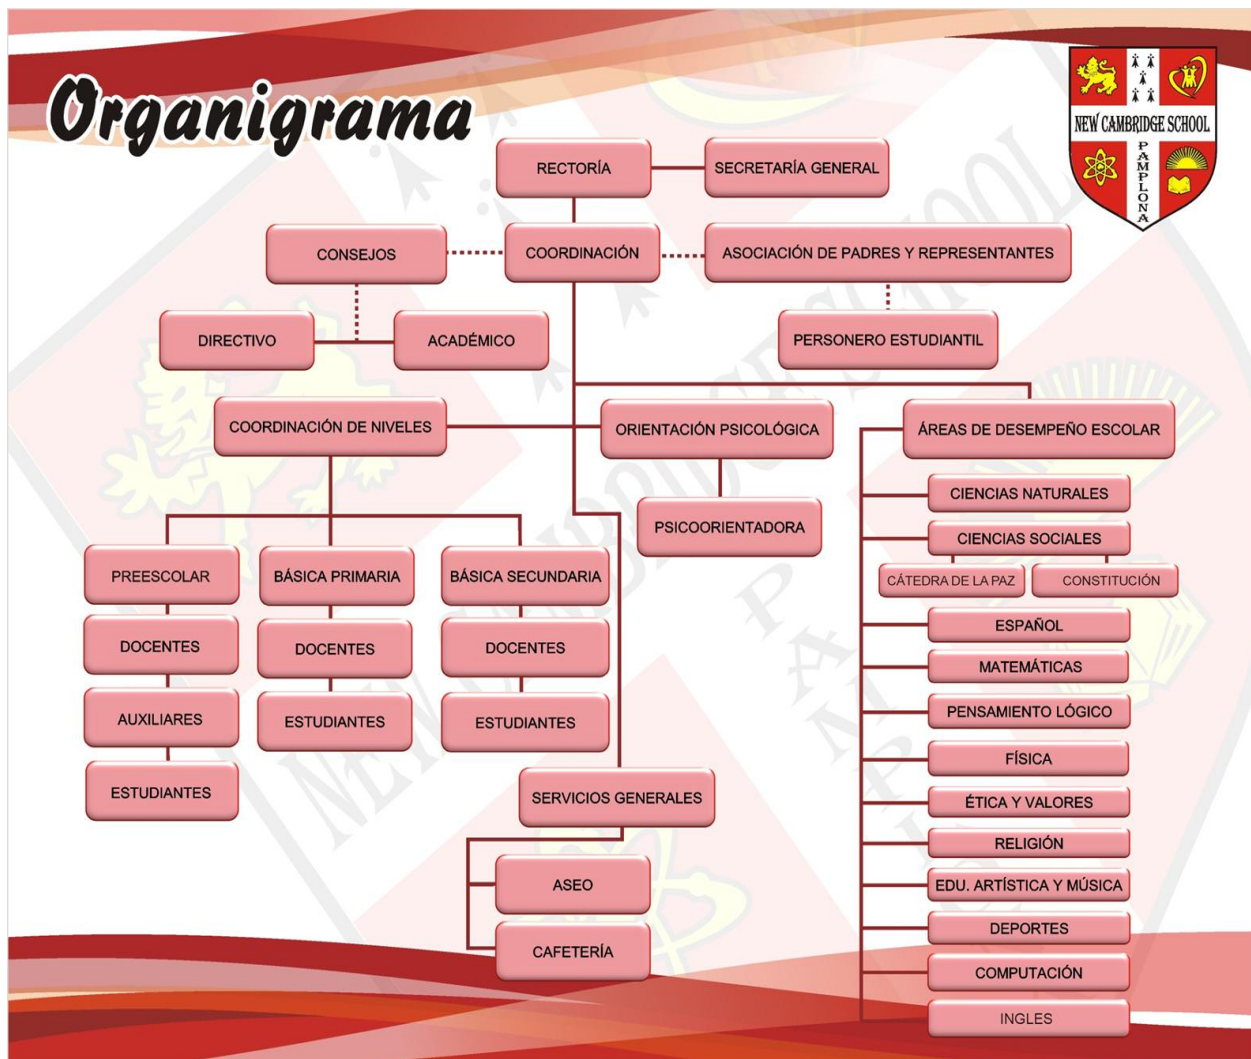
Organigrama

NEW CAMBRIDGE SCHOOL
PAMPLONA

RECTORÍA

SECRETARÍA GENERAL

CONSEJOS

COORDINACIÓN

ASOCIACIÓN DE PADRES Y REPRESENTANTES

DIRECTIVO

ACADÉMICO

PERSONERO ESTUDIANTIL

COORDINACIÓN DE NIVELES

ORIENTACIÓN PSICOLÓGICA

ÁREAS DE DESEMPEÑO ESCOLAR

PSICOORIENTADORA

PREESCOLAR

DOCENTES

AUXILIARES

ESTUDIANTES

BÁSICA PRIMARIA

DOCENTES

ESTUDIANTES

BÁSICA SECUNDARIA

DOCENTES

ESTUDIANTES

SERVICIOS GENERALES

ASEO

CAFETERÍA

CIENCIAS NATURALES

CIENCIAS SOCIALES

CÁTEDRA DE LA PAZ

CONSTITUCIÓN

ESPAÑOL

MATEMÁTICAS

PENSAMIENTO LÓGICO

FÍSICA

ÉTICA Y VALORES

RELIGIÓN

EDU. ARTÍSTICA Y MÚSICA

DEPORTES

COMPUTACIÓN

INGLES